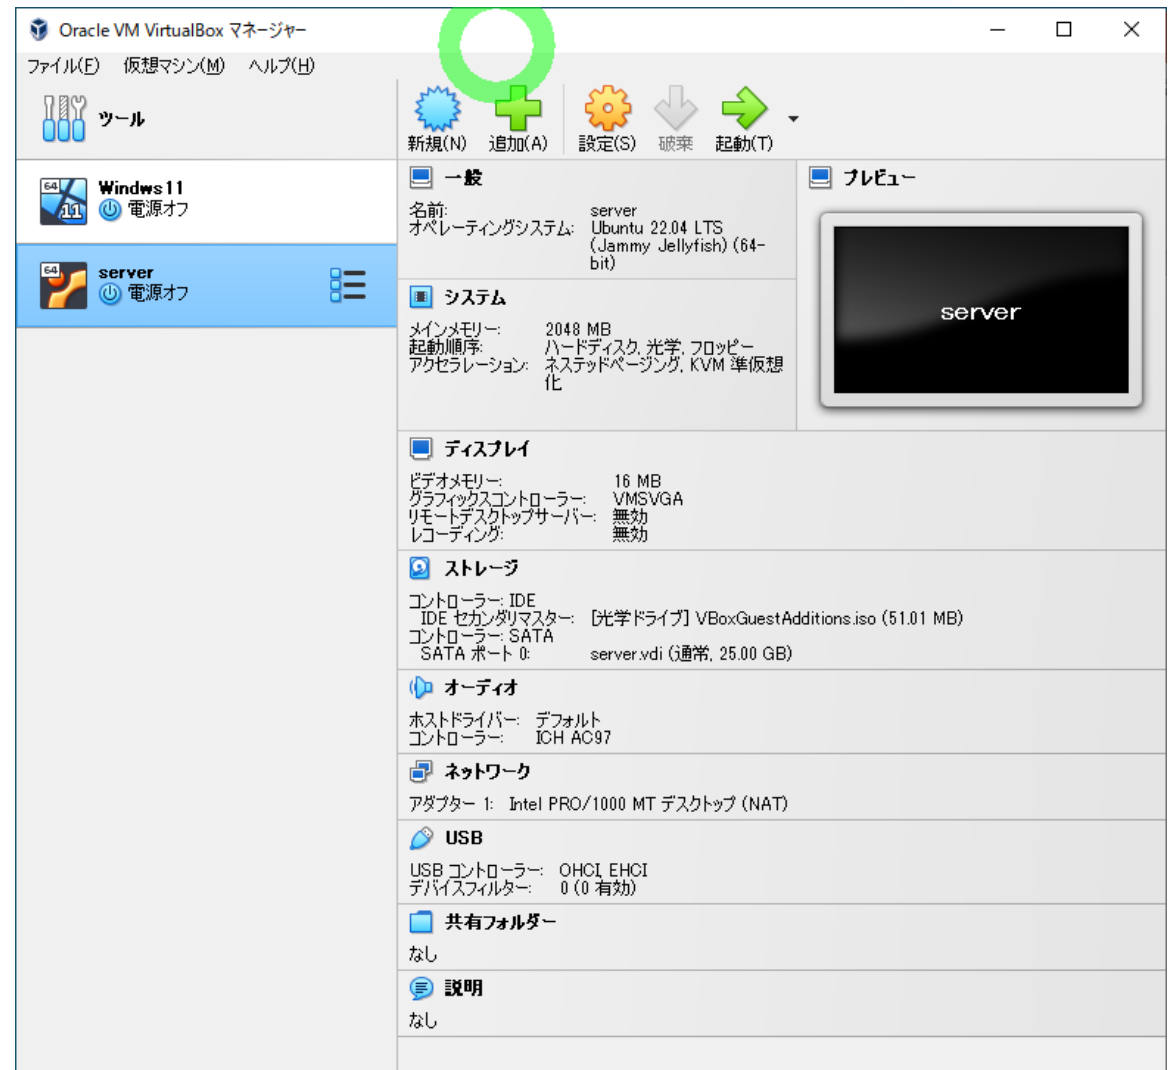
Oracle VM VirtualBox マネージャー

ファイル(F) 仮想マシン(M) ヘルプ(H)

ツール

新規(N) 追加(A) 設定(S) 破棄 起動(T)

64
11
Windws11
電源オフ

64
server
電源オフ

一般

名前: server
オペレーティングシステム: Ubuntu 22.04 LTS (Jammy Jellyfish) (64-bit)

システム

メインメモリー: 2048 MB
起動順序: ハードディスク, 光学, フロッピー
アクセラレーション: ネステッドページング, KVM 準仮想化

プレビュー

server

ディスプレイ

ビデオメモリー: 16 MB
グラフィックスコントローラー: VMSVGA
リモートデスクトップサーバー: 無効
レコーディング: 無効

ストレージ

コントローラー: IDE
IDE セカンダリマスター: [光学ドライブ] VBoxGuestAdditions.iso (51.01 MB)
コントローラー: SATA
SATA ポート 0: server.vdi (通常, 25.00 GB)

オーディオ

ホストドライバー: デフォルト
コントローラー: ICH AC97

ネットワーク

アダプター 1: Intel PRO/1000 MT デスクトップ (NAT)

USB

USB コントローラー: OHCI, EHCI
デバイスフィルター: 0 (0 有効)

共有フォルダー

なし

説明

なし